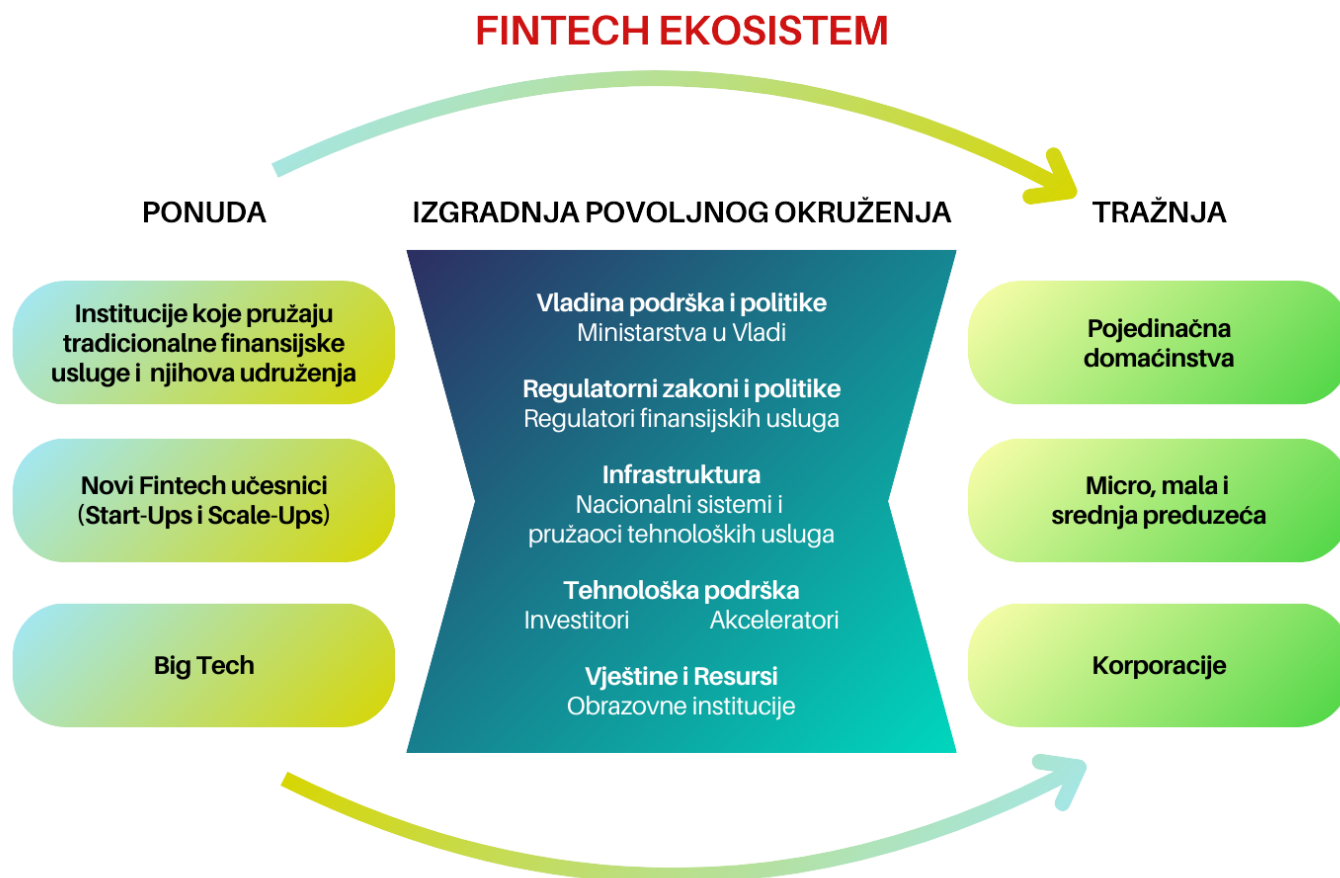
FINTECH EKOSISTEM

PONUDA

IZGRADNJA POVOLJNOG OKRUŽENJA

TRAŽNJA

Institucije koje pružaju tradicionalne finansijske usluge i njihova udruženja

Novi Fintech učesnici (Start-Ups i Scale-Ups)

Big Tech

Vladina podrška i politike
Ministarstva u Vladi

Regulatorni zakoni i politike
Regulatori finansijskih usluga

Infrastruktura
Nacionalni sistemi i pružaoci tehnoloških usluga

Tehnološka podrška
Investitori Akceleratori

Vještine i Resursi
Obrazovne institucije

Pojedinačna domaćinstva

Micro, mala i srednja preduzeća

Korporacije